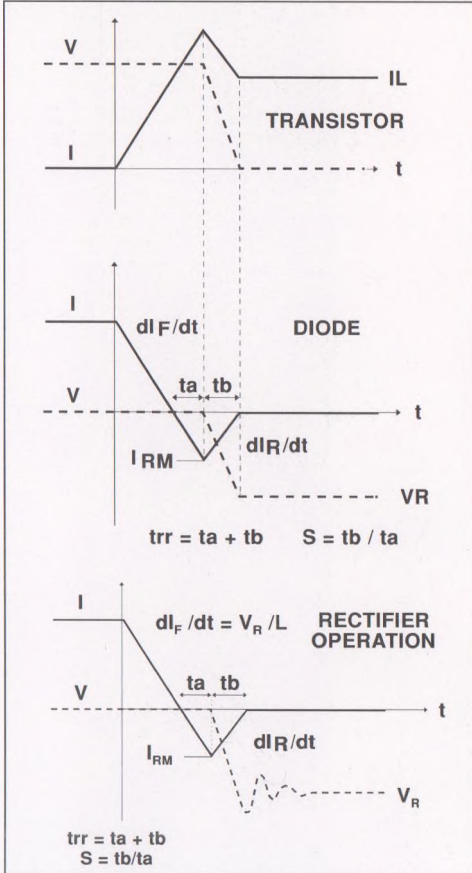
V

IL

TRANSISTOR

I

t

I

$dI_F/dt$

DIODE

V

ta

tb

t

$I_{RM}$

$dI_R/dt$

VR

trr = ta + tb

S = tb / ta

I

$dI_F/dt = V_R/L$

RECTIFIER OPERATION

V

ta

tb

t

$I_{RM}$

$dI_R/dt$

$V_R$

trr = ta + tb

S = tb/ta